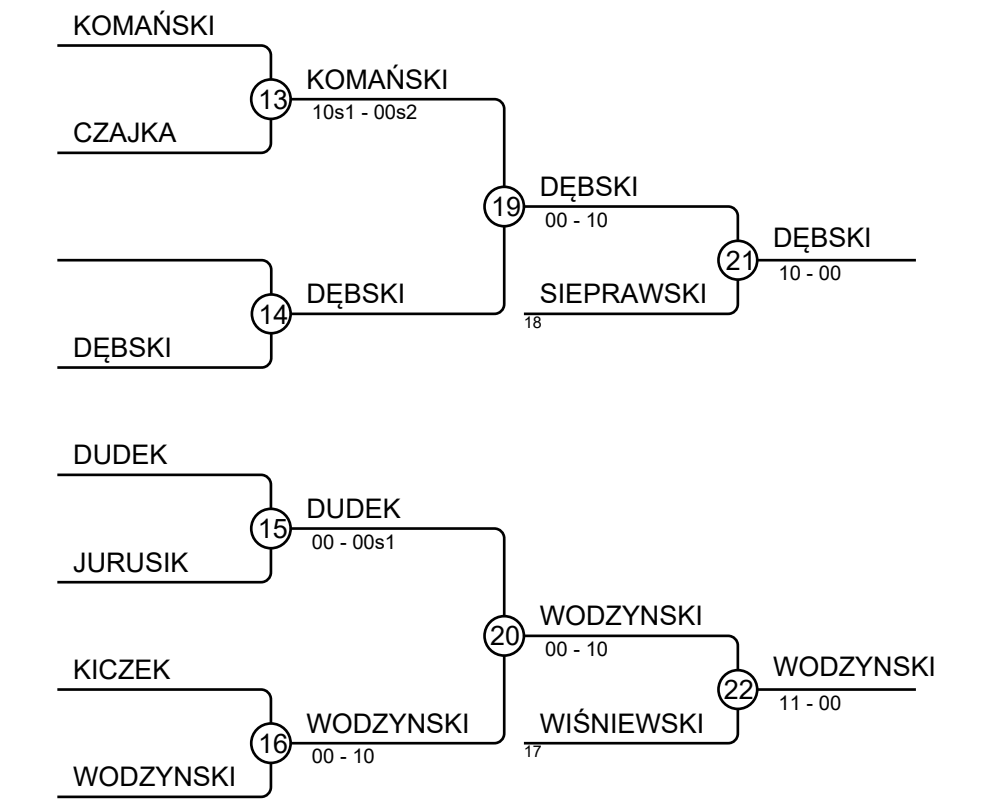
KOMAŃSKI
13
CZAJKA
KOMAŃSKI
10s1 - 00s2
19
DĘBSKI
00 - 10
21
DĘBSKI
10 - 00
14
DĘBSKI
DĘBSKI
SIEPRAWSKI
18

DUDEK
15
JURUSIK
DUDEK
00 - 00s1
20
WODZYNSKI
00 - 10
22
WODZYNSKI
11 - 00
KICZEK
16
WODZYNSKI
WODZYNSKI
00 - 10
WIŚNIEWSKI
17